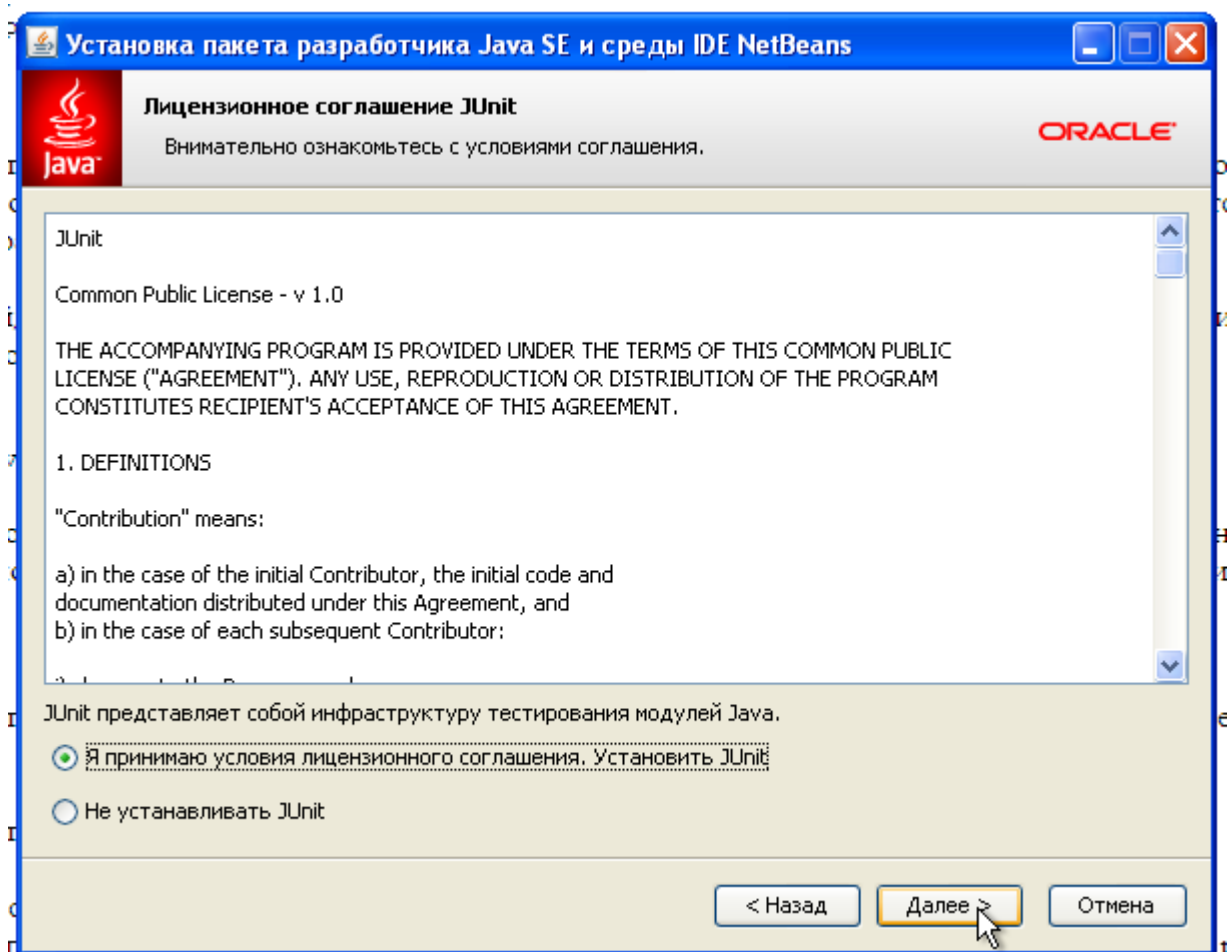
Установка пакета разработчика Java SE и среды IDE NetBeans

Лицензионное соглашение JUnit

Внимательно ознакомьтесь с условиями соглашения.

Java

ORACLE

JUnit

Common Public License - v 1.0

THE ACCOMPANYING PROGRAM IS PROVIDED UNDER THE TERMS OF THIS COMMON PUBLIC LICENSE ("AGREEMENT"). ANY USE, REPRODUCTION OR DISTRIBUTION OF THE PROGRAM CONSTITUTES RECIPIENT'S ACCEPTANCE OF THIS AGREEMENT.

1. DEFINITIONS

"Contribution" means:

a) in the case of the initial Contributor, the initial code and documentation distributed under this Agreement, and
b) in the case of each subsequent Contributor:

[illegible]

JUnit представляет собой инфраструктуру тестирования модулей Java.

Я принимаю условия лицензионного соглашения. Установить JUnit

Не устанавливать JUnit

< Назад

Далее >

Отмена